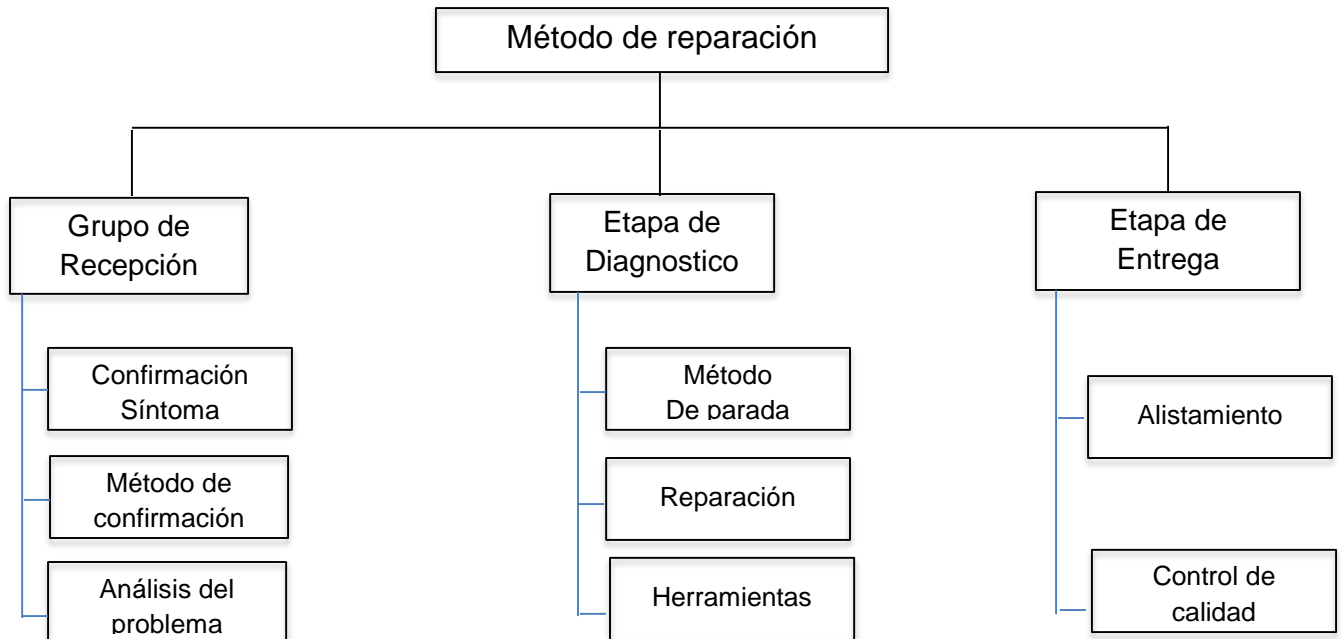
Método de reparación

Grupo de Recepción

Confirmación Síntoma

Método de confirmación

Análisis del problema

Etapa de Diagnostico

Método De parada

Reparación

Herramientas

Etapa de Entrega

Alistamiento

Control de calidad